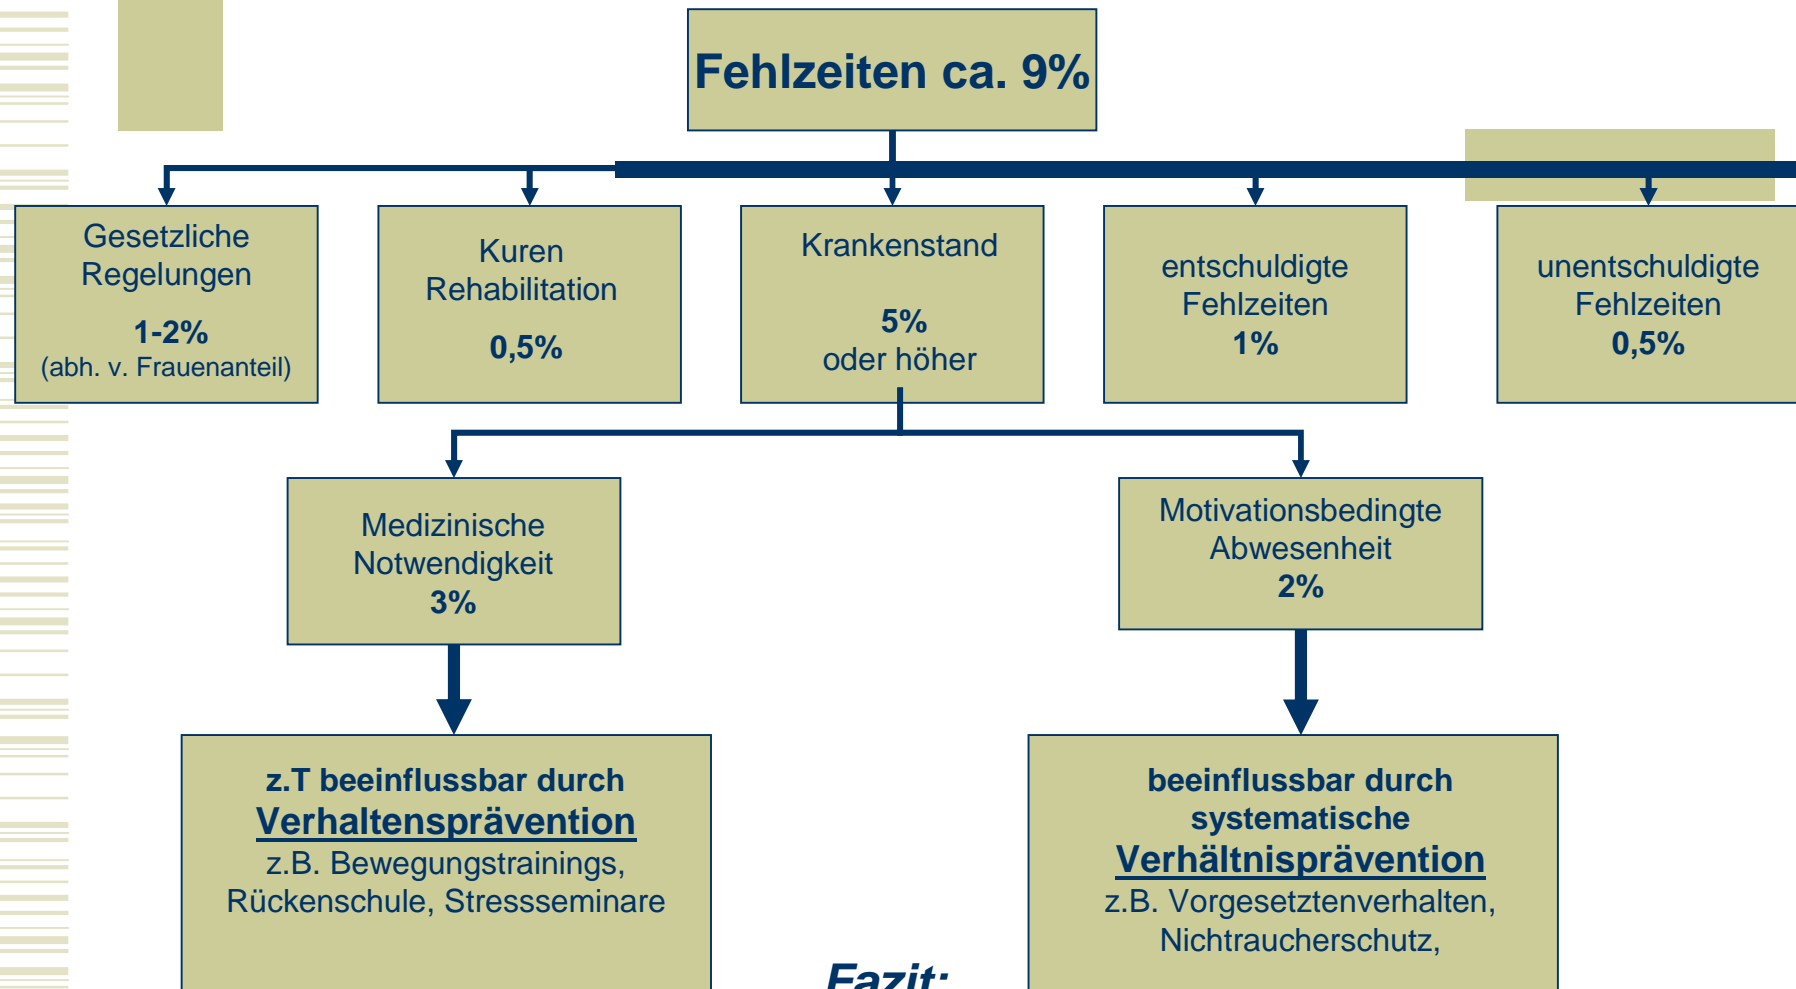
Fehlzeiten ca. 9%

Gesetzliche Regelungen
1-2%
(abh. v. Frauenanteil)

Kuren Rehabilitation
0,5%

Krankenstand
5%
oder höher

entschuldigte Fehlzeiten
1%

unentschuldigte Fehlzeiten
0,5%

Medizinische Notwendigkeit
3%

Motivationsbedingte Abwesenheit
2%

z.T beeinflussbar durch
Verhaltensprävention
z.B. Bewegungstrainings, Rückenschule, Stressseminare

Fazit:

beeinflussbar durch systematische
Verhältnisprävention
z.B. Vorgesetztenverhalten, Nichtraucherschutz,